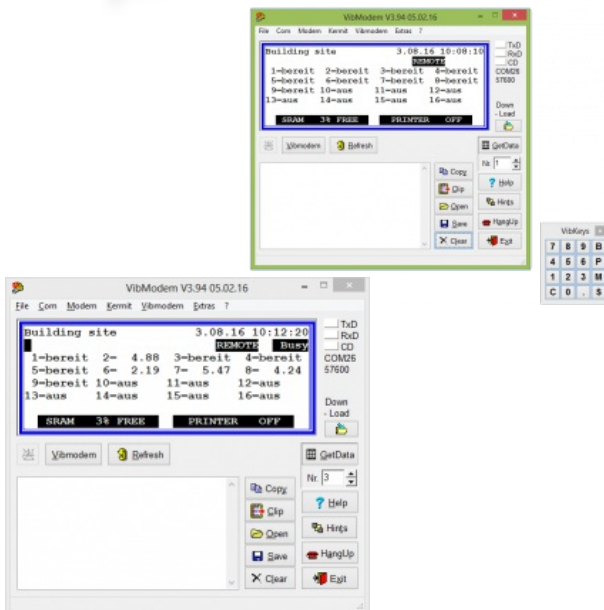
VibModem V3.94 05.02.16

File Com Modem Kermit Vibmodem Extras ?

Building site 3.08.16 10:08:10
REMOTE
1-bereit 2-bereit 3-bereit 4-bereit
5-bereit 6-bereit 7-bereit 8-bereit
9-bereit 10-aus 11-aus 12-aus
13-aus 14-aus 15-aus 16-aus
SRAM 3% FREE PRINTER OFF

TxD
RxD
CD
COM26
57600

Down - Load

Vibmodem Refresh

GetData
Nr. 1
Copy
Clip
Help
Open
Hints
Save
HangUp
Clear
Exit

VibKeys
7 8 9 B
4 5 6 P
1 2 3 M
C 0 . $

VibModem V3.94 05.02.16

File Com Modem Kermit Vibmodem Extras ?

Building site 3.08.16 10:12:20
REMOTE Busy
1-bereit 2- 4.88 3-bereit 4-bereit
5-bereit 6- 2.19 7- 5.47 8- 4.24
9-bereit 10-aus 11-aus 12-aus
13-aus 14-aus 15-aus 16-aus
SRAM 3% FREE PRINTER OFF

TxD
RxD
CD
COM26
57600

Down - Load

Vibmodem Refresh

GetData
Nr. 3
Copy
Help
Clip
Hints
Open
HangUp
Save
Clear
Exit